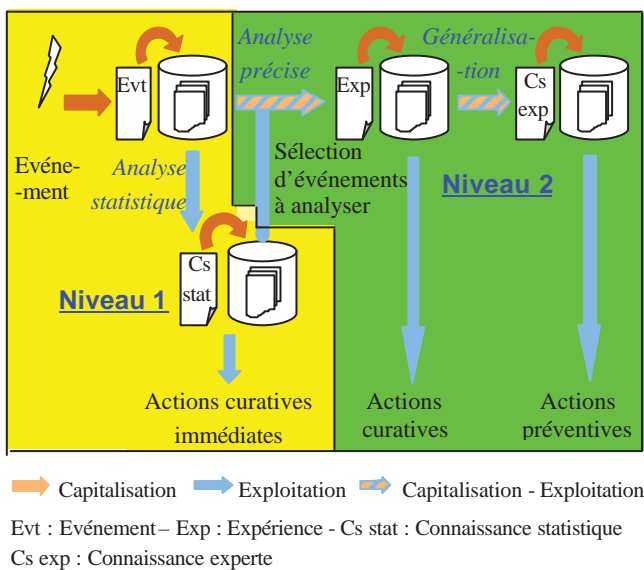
Evt

Evéne-
-ment

Analyse statistique

Cs stat

Niveau 1

Actions curatives immédiates

Analyse précise

Exp

Sélection d'événements à analyser

Généralisa-
-tion

Cs exp

Niveau 2

Actions curatives

Actions préventives

Capitalisation   Exploitation   Capitalisation - Exploitation

Evt : Evénement – Exp : Expérience - Cs stat : Connaissance statistique
Cs exp : Connaissance experte